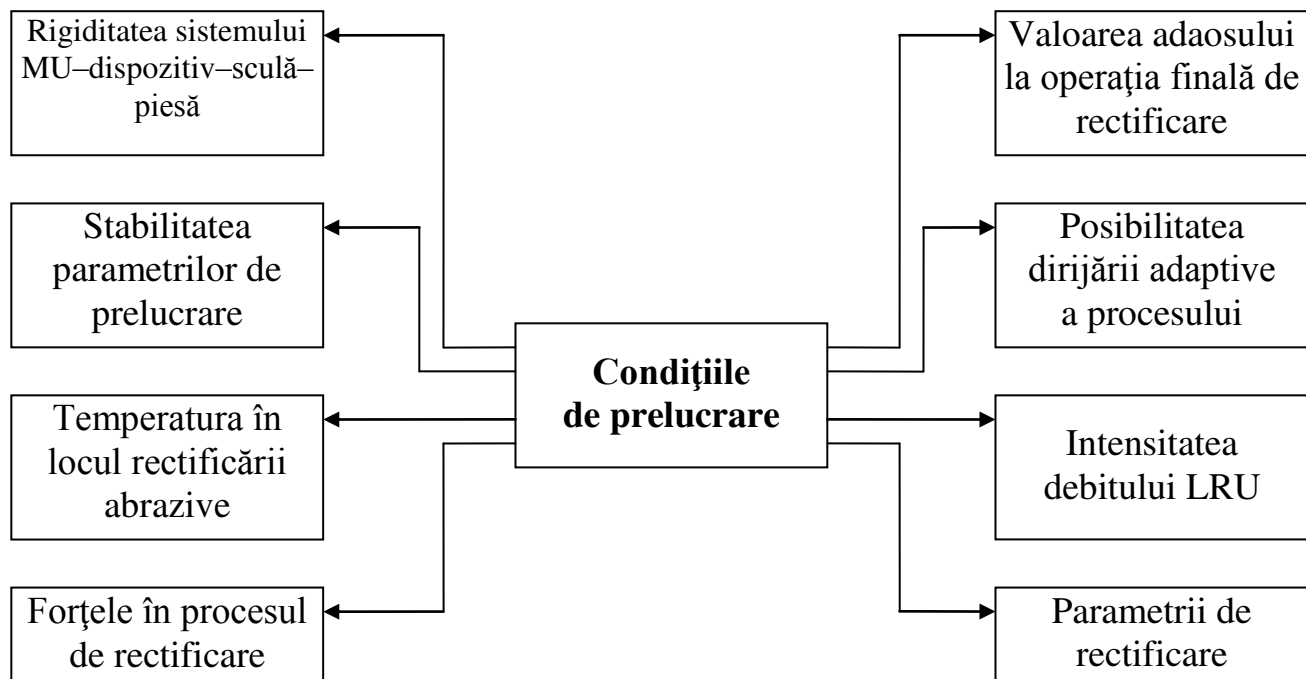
Rigiditatea sistemului MU–dispozitiv–sculă–piesă

Stabilitatea parametrilor de prelucrare

Temperatura în locul rectificării abrazive

Forţele în procesul de rectificare

Condiţiile de prelucrare

Valoarea adaosului la operaţia finală de rectificare

Posibilitatea dirijării adaptive a procesului

Intensitatea debitului LRU

Parametrii de rectificare